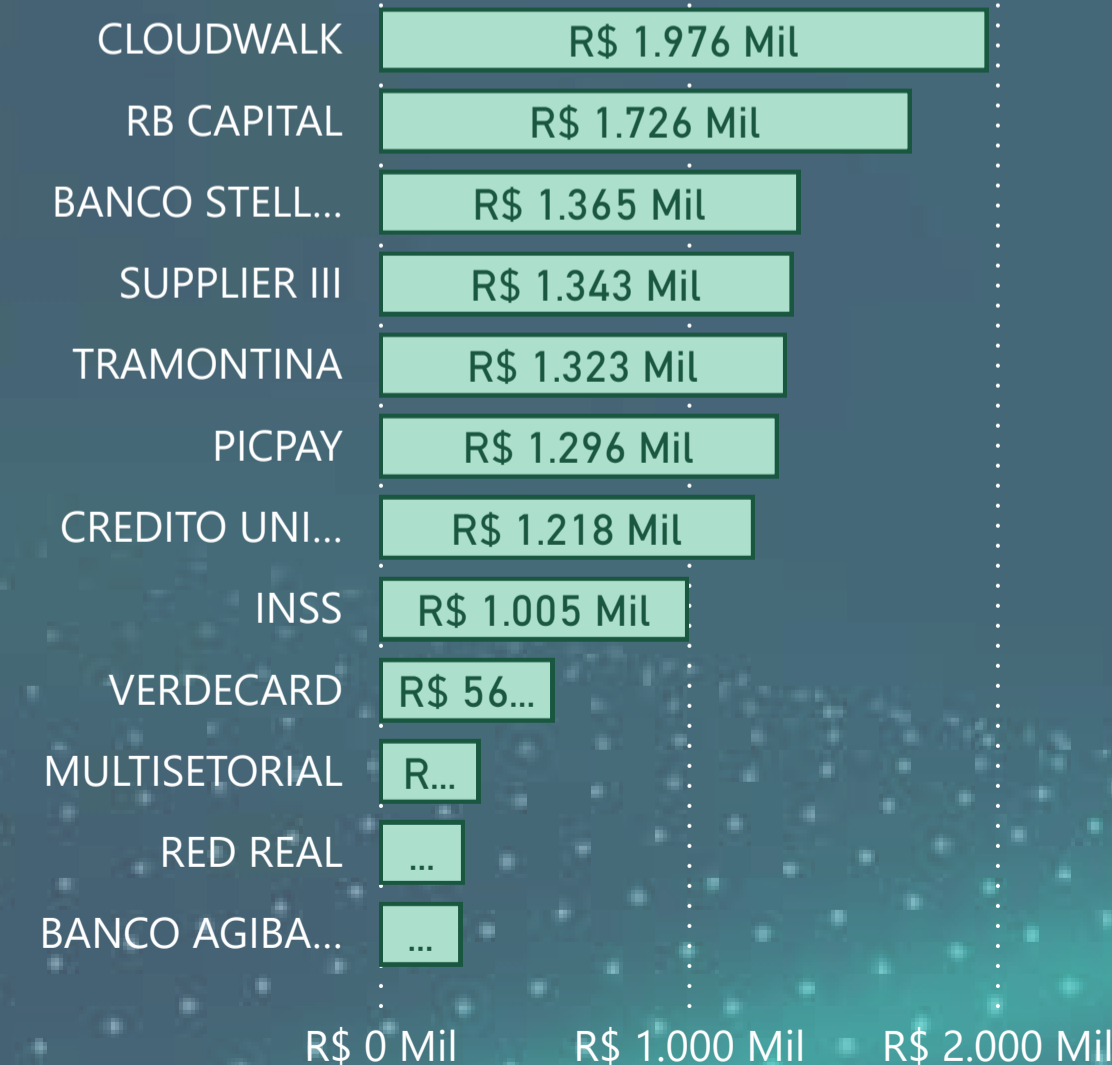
CLOUDWALK R$ 1.976 Mil
RB CAPITAL R$ 1.726 Mil
BANCO STELL... R$ 1.365 Mil
SUPPLIER III R$ 1.343 Mil
TRAMONTINA R$ 1.323 Mil
PICPAY R$ 1.296 Mil
CREDITO UNI... R$ 1.218 Mil
INSS R$ 1.005 Mil
VERDECARD R$ 56...
MULTISETORIAL R...
RED REAL ...
BANCO AGIBA... ...

R$ 0 Mil R$ 1.000 Mil R$ 2.000 Mil